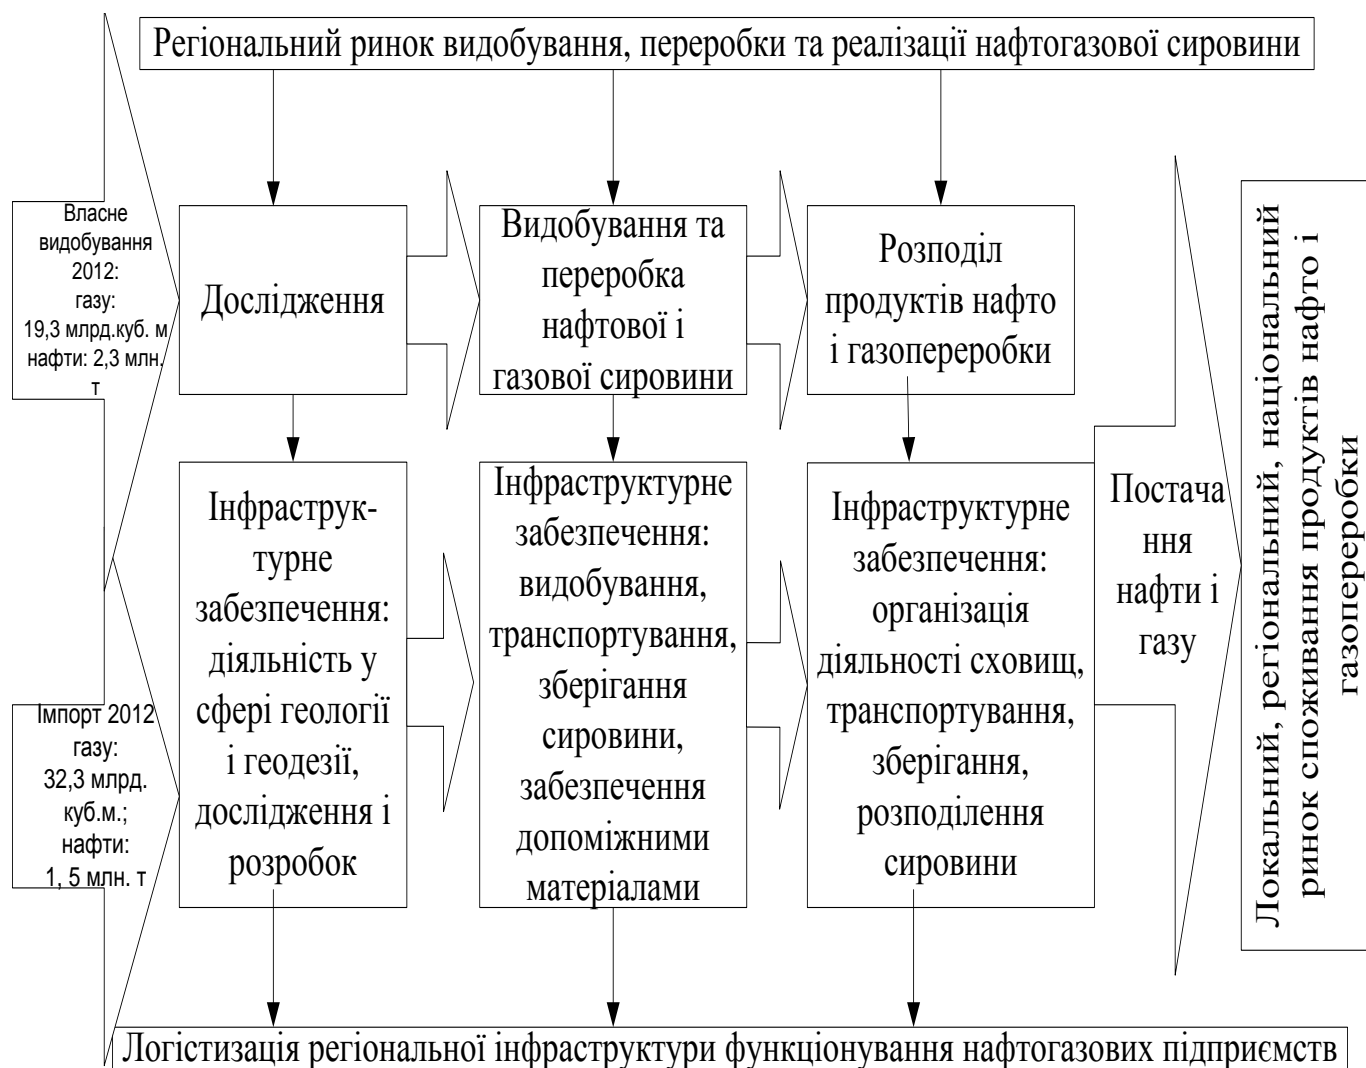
Регіональний ринок видобування, переробки та реалізації нафтогазової сировини

Власне видобування 2012: газу: 19,3 млрд.куб. м нафти: 2,3 млн. т

Дослідження

Видобування та переробка нафтової і газової сировини

Розподіл продуктів нафто і газопереробки

Інфраструк-турне забезпечення: діяльність у сфері геології і геодезії, дослідження і розробок

Інфраструктурне забезпечення: видобування, транспортування, зберігання сировини, забезпечення допоміжними матеріалами

Інфраструктурне забезпечення: організація діяльності сховищ, транспортування, зберігання, розподілення сировини

Постача ння нафти і газу

Локальний, регіональний, національний ринок споживання продуктів нафто і газопереробки

Імпорт 2012 газу: 32,3 млрд. куб.м.; нафти: 1, 5 млн. т

Логістизація регіональної інфраструктури функціонування нафтогазових підприємств